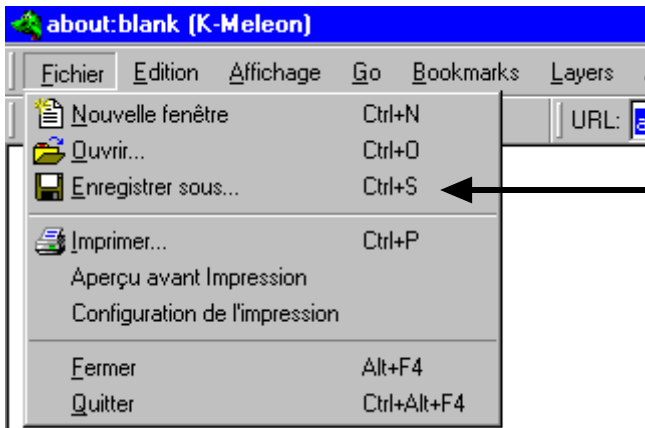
about:blank (K-Meleon)

Fichier Edition Affichage Go Bookmarks Layers

URL:

Nouvelle fenêtre Ctrl+N
Ouvrir... Ctrl+O
Enregistrer sous... Ctrl+S

Imprimer... Ctrl+P
Aperçu avant Impression
Configuration de l'impression

Fermer Alt+F4
Quitter Ctrl+Alt+F4